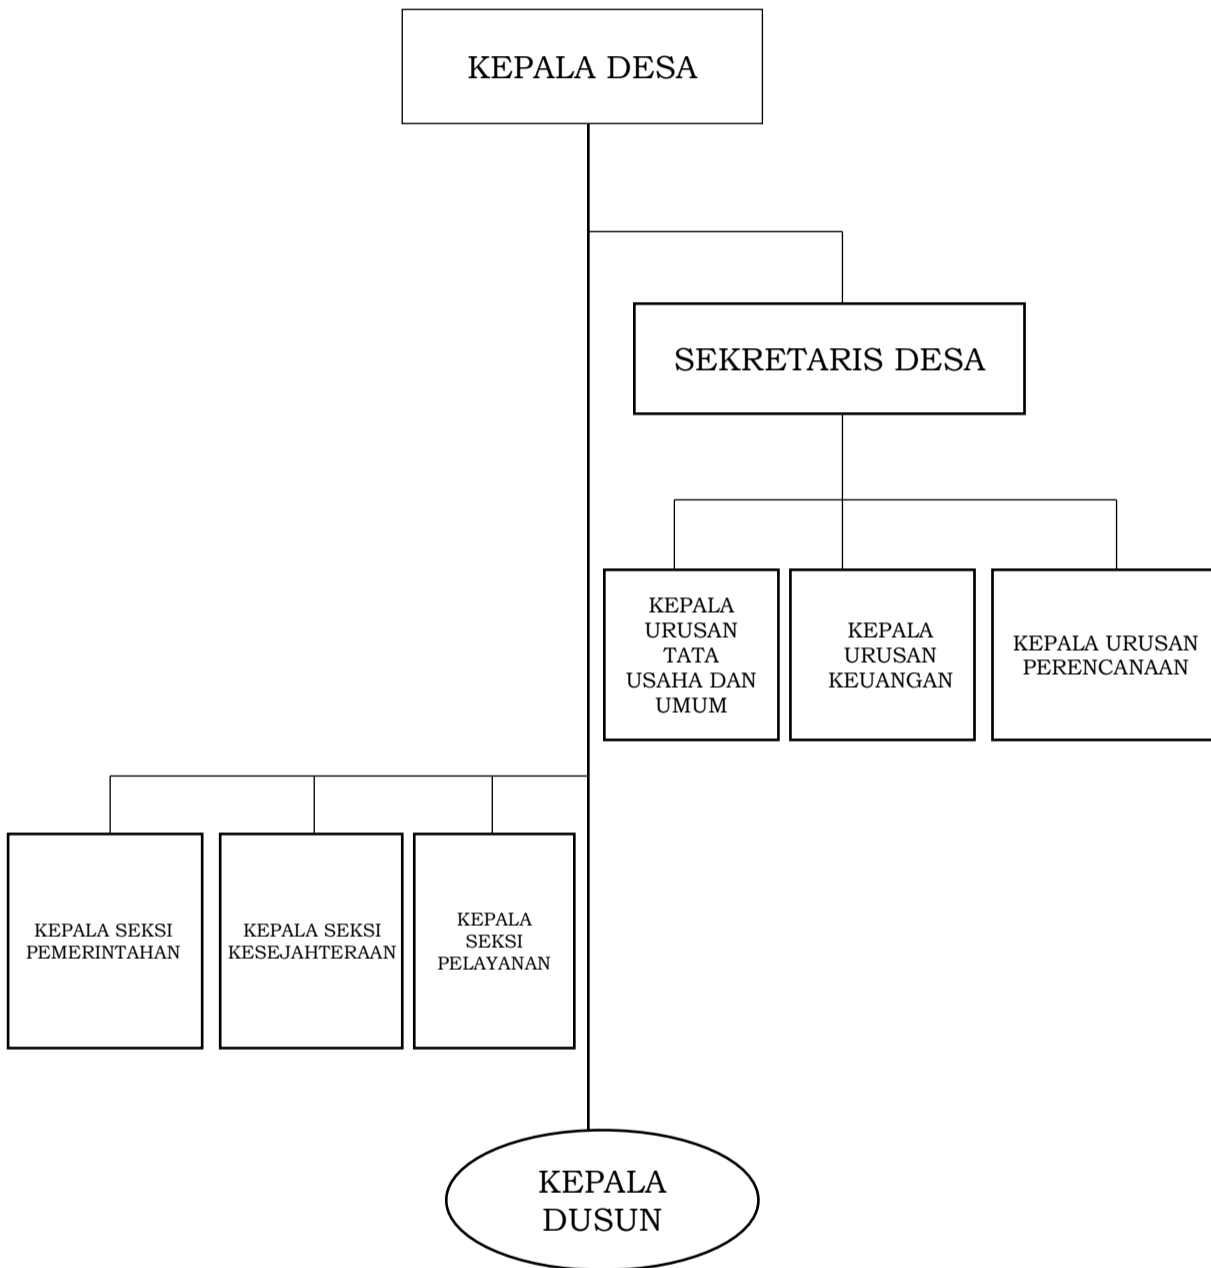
KEPALA DESA

SEKRETARIS DESA

KEPALA URUSAN TATA USAHA DAN UMUM

KEPALA URUSAN KEUANGAN

KEPALA URUSAN PERENCANAAN

KEPALA SEKSI PEMERINTAHAN

KEPALA SEKSI KESEJAHTERAAN

KEPALA SEKSI PELAYANAN

KEPALA DUSUN